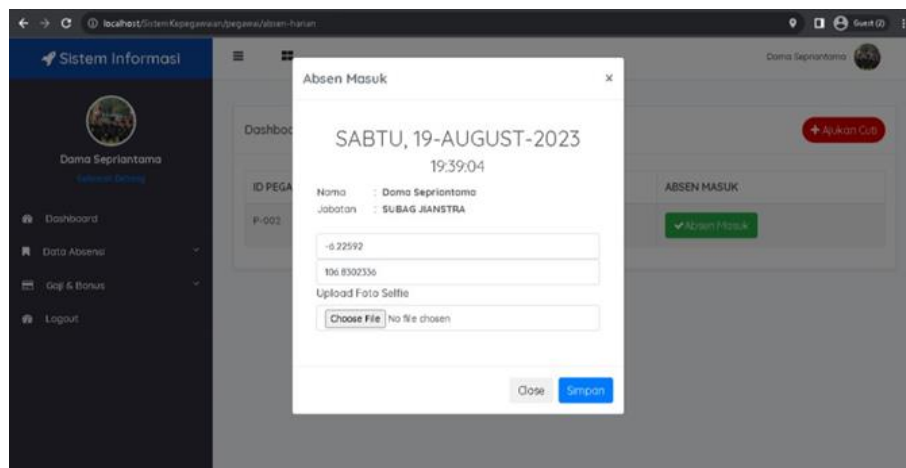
localhost/SistemKepegawaian/pegawai/absen-harian

Guest (2)

Sistem Informasi

Dama Seprlantama

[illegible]

Dashboard

Data Absensi

Gaji & Bonus

Logout

Dama Seprlantama

Dashbo

+ Ajukan Cuti

ID PEGA

P-002

ABSEN MASUK

✔ Absen Masuk

Absen Masuk

×

SABTU, 19-AUGUST-2023

19:39:04

Nama : Dama Seprlantama

Jabatan : SUBAG JIANSTRA

-6.22592

106.8302336

Upload Foto Selfie

Choose File No file chosen

Close

Simpan